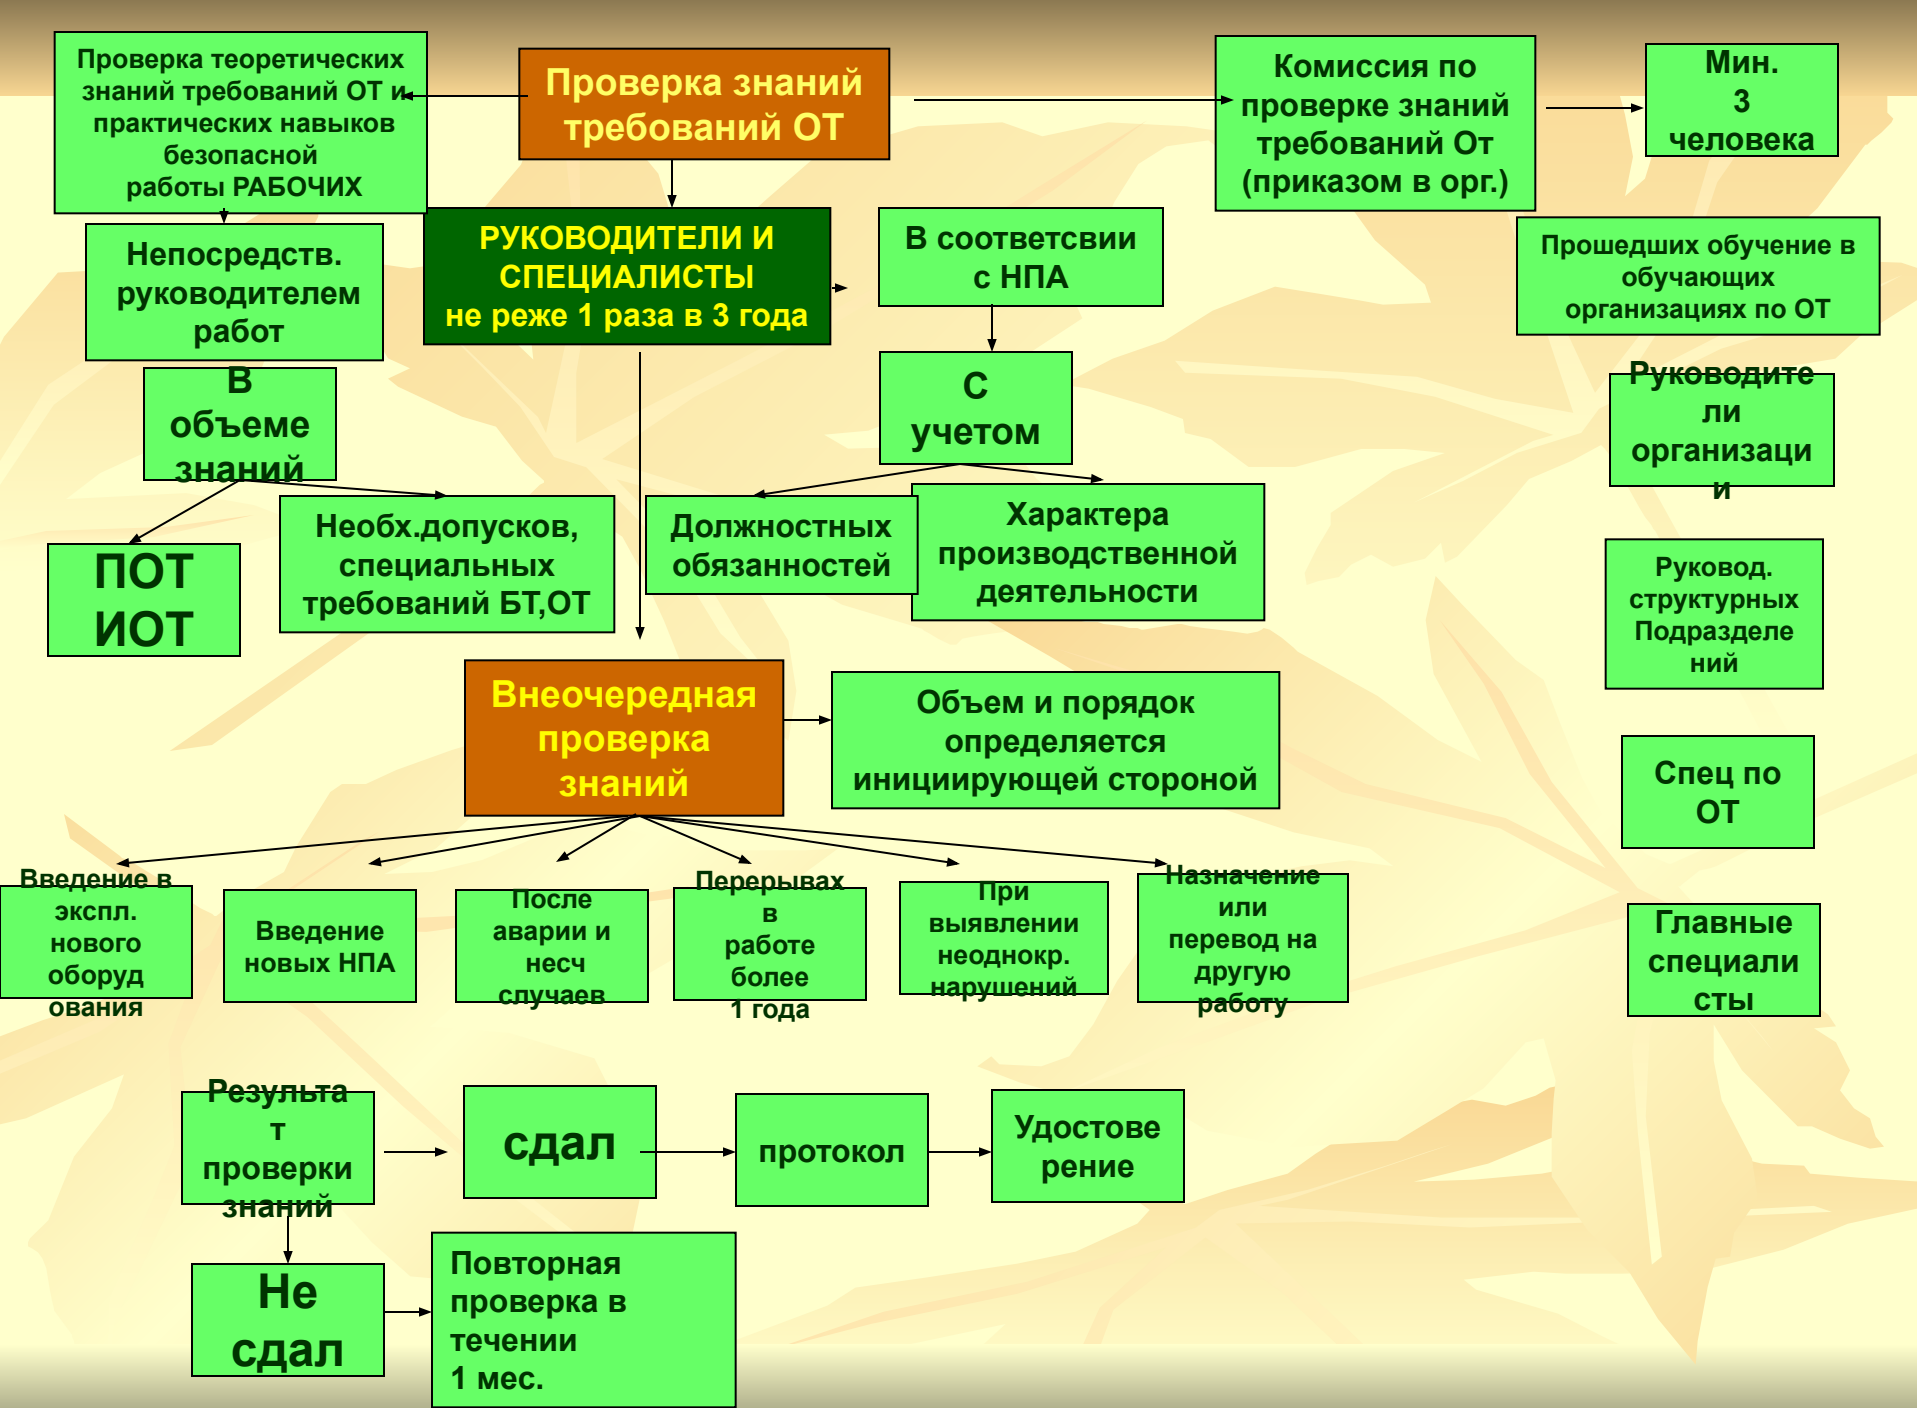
Проверка теоретических знаний требований ОТ и практических навыков безопасной работы РАБОЧИХ

Проверка знаний требований ОТ

Комиссия по проверке знаний требований От (приказом в орг.)

Мин. 3 человека

Непосредств. руководителем работ

РУКОВОДИТЕЛИ И СПЕЦИАЛИСТЫ не реже 1 раза в 3 года

В соответсвии с НПА

Прошедших обучение в обучающих организациях по ОТ

В объеме знаний

С учетом

Руководители организации

ПОТ ИОТ

Необх.допусков, специальных требований БТ,ОТ

Должностных обязанностей

Характера производственной деятельности

Руковод. структурных Подразделений

Внеочередная проверка знаний

Объем и порядок определяется инициирующей стороной

Спец по ОТ

Введение в экспл. нового оборудования

Введение новых НПА

После аварии и несч случаев

Перерывах в работе более 1 года

При выявлении неоднокр. нарушений

Назначение или перевод на другую работу

Главные специалисты

Результат проверки знаний

сдал

протокол

Удостоверение

Не сдал

Повторная проверка в течении 1 мес.